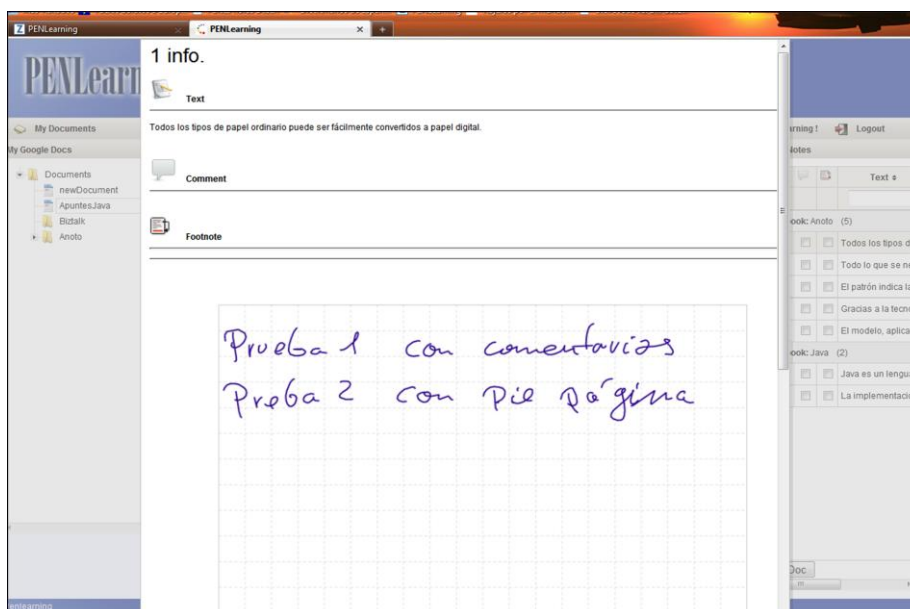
PENLearning

PENLearning ×

PENLearn

My Documents

My Google Docs

Documents
newDocument
ApuntesJava
Biztalk
Anoto

1 info.

Text

Todos los tipos de papel ordinario puede ser fácilmente convertidos a papel digital.

Comment

Footnote

Prueba 1 con comentarios
Preba 2 con Pie página

rning !

Logout

Notes

Text

ook: Anoto (5)

Todos los tipos d

Todo lo que se n

El patrón indica l

Gracias a la tecn

El modelo, aplica

ook: Java (2)

Java es un lengu

La implementaci

Doc

enlearning